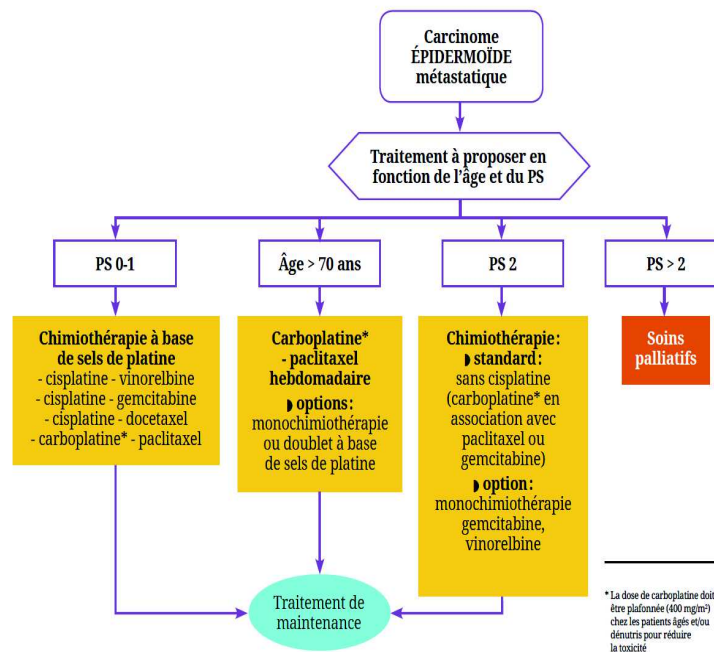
Carcinome ÉPIDERMOÏDE métastatique

Traitement à proposer en fonction de l'âge et du PS

PS 0-1

Âge > 70 ans

PS 2

PS > 2

Chimiothérapie à base de sels de platine
- cisplatine - vinorelbine
- cisplatine - gemcitabine
- cisplatine - docetaxel
- carboplatine* - paclitaxel

Carboplatine* - paclitaxel hebdomadaire
◗ options: monochimiothérapie ou doublet à base de sels de platine

Chimiothérapie:
◗ standard: sans cisplatine (carboplatine* en association avec paclitaxel ou gemcitabine)
◗ option: monochimiothérapie gemcitabine, vinorelbine

Soins palliatifs

Traitement de maintenance

* La dose de carboplatine doit être plafonnée (400 mg/m²) chez les patients âgés et/ou dénutris pour réduire la toxicité